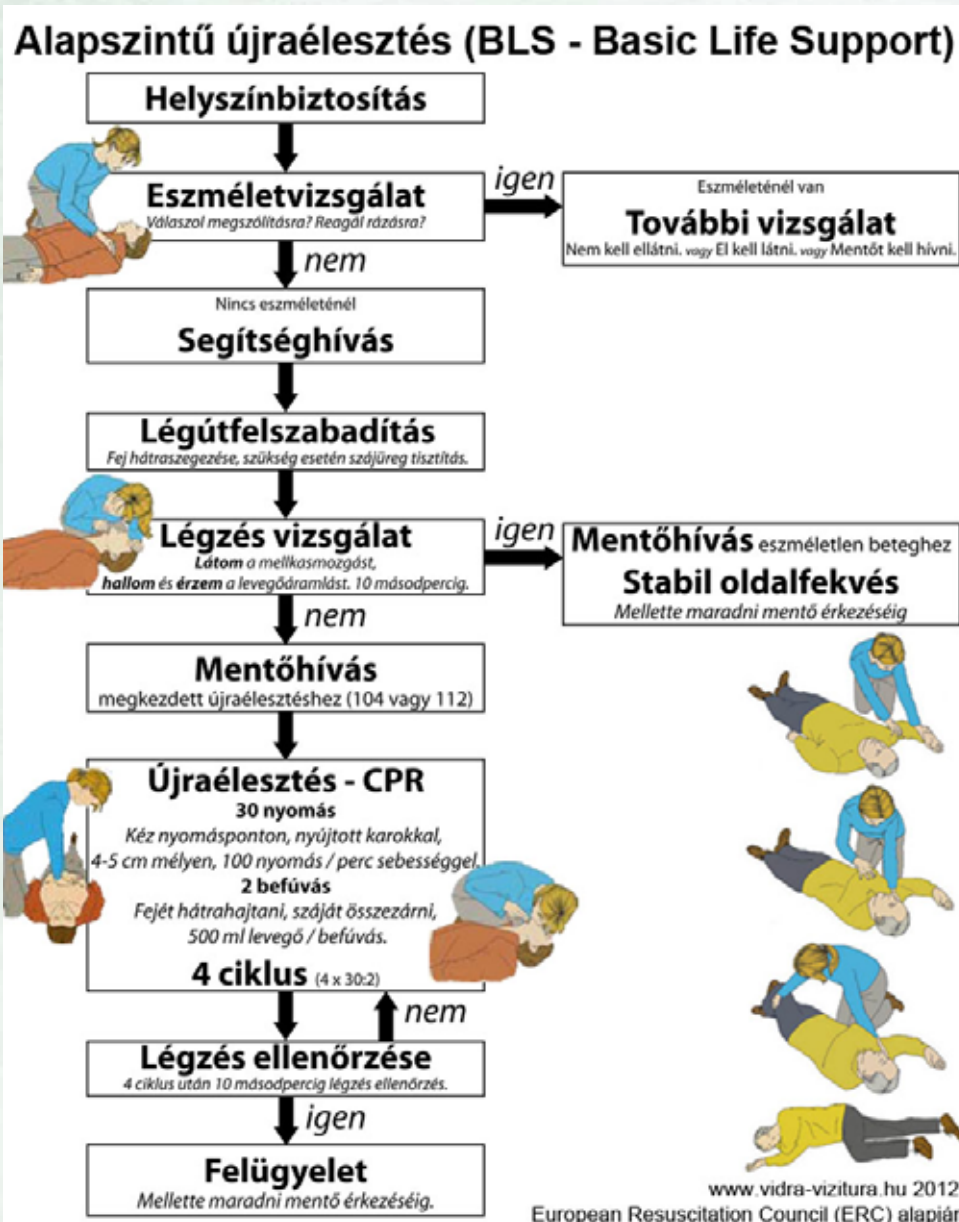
Alapszintű újraélesztés (BLS - Basic Life Support)

Helyszínbiztosítás

Eszméletvizsgálat
Válaszol megszólításra? Reagál rázásra?

igen

Eszméleténél van
További vizsgálat
Nem kell ellátni. vagy El kell látni. vagy Mentőt kell hívni.

nem

Nincs eszméleténél
Segítséghívás

Légútfelszabadítás
Fej hátraszegezése, szükség esetén szájüreg tisztítás.

Légzés vizsgálat
Látom a mellkasmozgást, hallom és érzem a levegőáramlást. 10 másodpercig.

igen

Mentőhívás eszméletlen beteghez
Stabil oldalfekvés
Mellette maradni mentő érkezéséig

nem

Mentőhívás
megkezdett újraélesztéshez (104 vagy 112)

Újraélesztés - CPR
30 nyomás
Kéz nyomásponton, nyújtott karokkal, 4-5 cm mélyen, 100 nyomás / perc sebességgel.
2 befúvás
Fejét hátrahajtani, száját összezárni, 500 ml levegő / befúvás.
4 ciklus (4 x 30:2)

nem

Légzés ellenőrzése
4 ciklus után 10 másodpercig légzés ellenőrzés.

igen

Felügyelet
Mellette maradni mentő érkezéséig.

www.vidra-vizitura.hu 2012
European Resuscitation Council (ERC) alapján